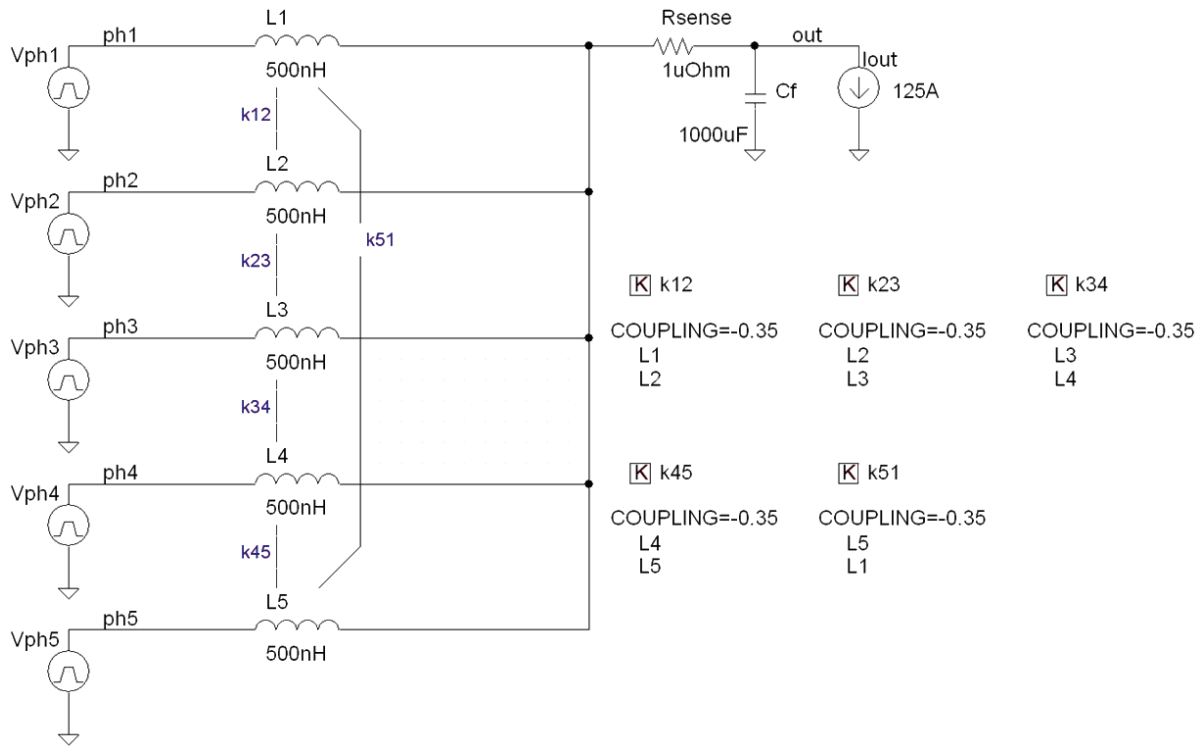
Vph1
ph1
L1
500nH
k12
Rsense
1uOhm
out
Iout
125A
Cf
1000uF

Vph2
ph2
L2
500nH
k23
k51

Vph3
ph3
L3
500nH
k34

Vph4
ph4
L4
500nH
k45

Vph5
ph5
L5
500nH

K k12
COUPLING=-0.35
L1
L2

K k23
COUPLING=-0.35
L2
L3

K k34
COUPLING=-0.35
L3
L4

K k45
COUPLING=-0.35
L4
L5

K k51
COUPLING=-0.35
L5
L1